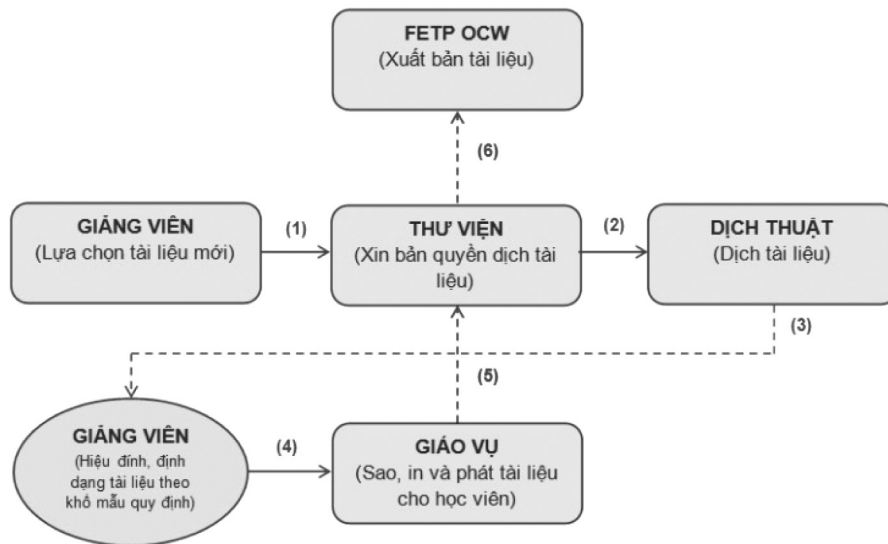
FETP OCW
(Xuất bản tài liệu)

(6)

GIẢNG VIÊN
(Lựa chọn tài liệu mới)

(1)

THƯ VIỆN
(Xin bản quyền dịch tài liệu)

(2)

DỊCH THUẬT
(Dịch tài liệu)

(3)

(5)

GIẢNG VIÊN
(Hiệu đính, định dạng tài liệu theo khổ mẫu quy định)

(4)

GIÁO VỤ
(Sao, in và phát tài liệu cho học viên)